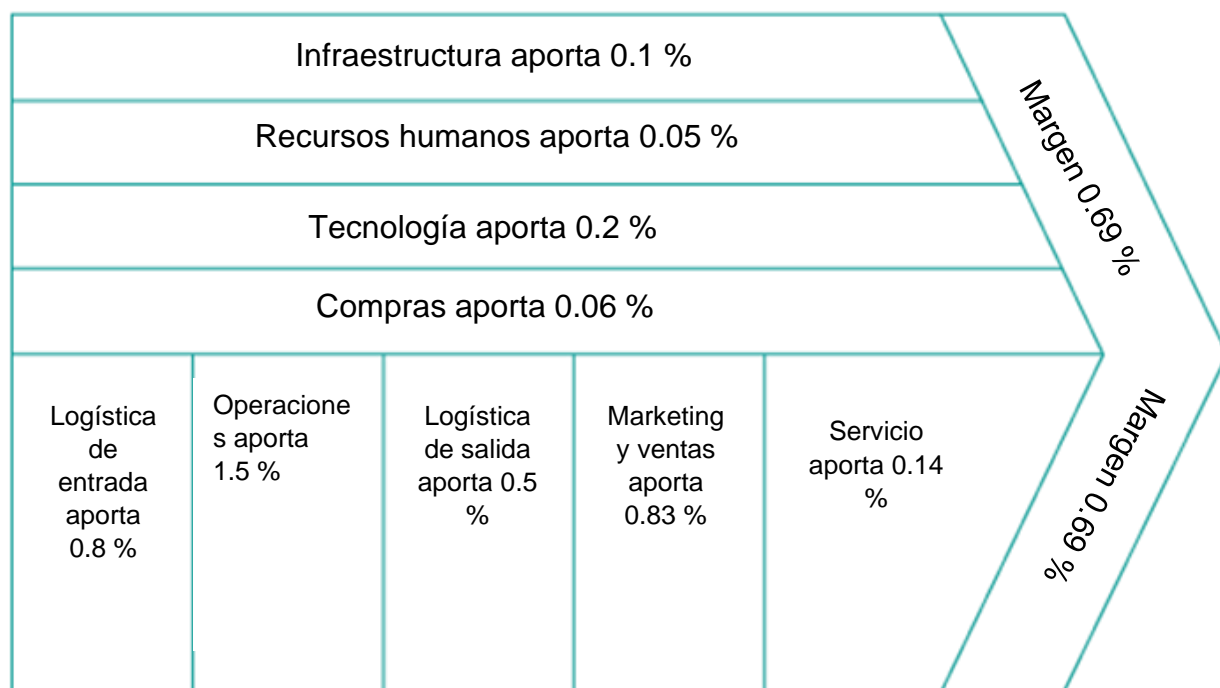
Infraestructura aporta 0.1 %

Recursos humanos aporta 0.05 %

Tecnología aporta 0.2 %

Compras aporta 0.06 %

Margen 0.69 %

Logística de entrada aporta 0.8 %

Operaciones aporta 1.5 %

Logística de salida aporta 0.5 %

Marketing y ventas aporta 0.83 %

Servicio aporta 0.14 %

Margen 0.69 %